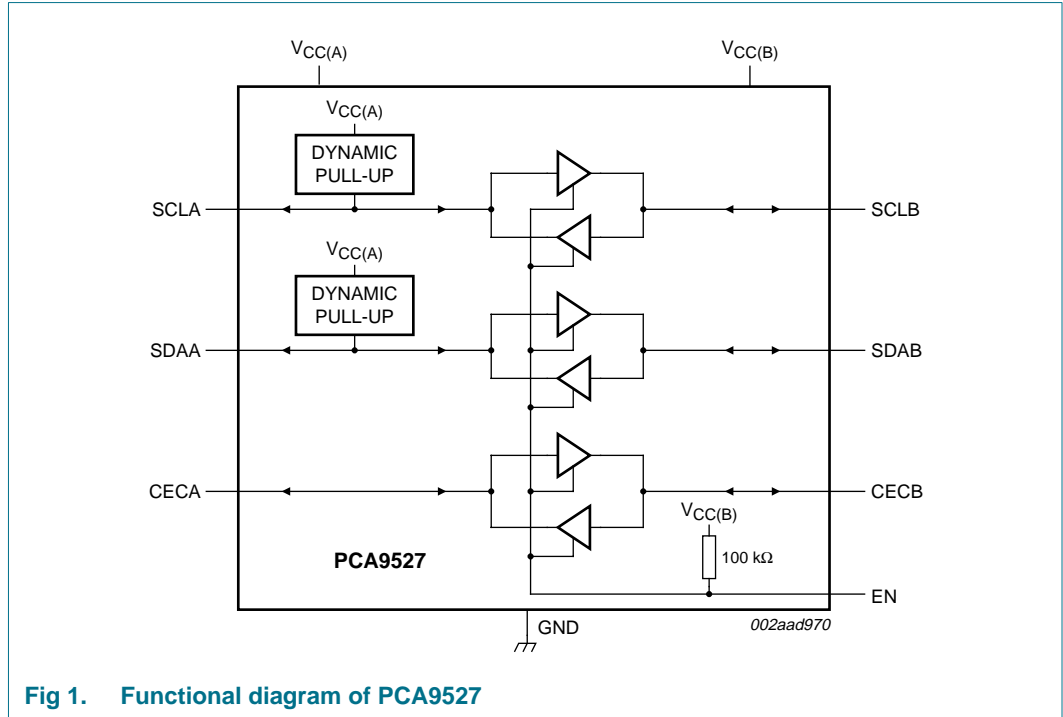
$V_{CC(A)}$

$V_{CC(B)}$

$V_{CC(A)}$

DYNAMIC PULL-UP

SCLA

SCLB

$V_{CC(A)}$

DYNAMIC PULL-UP

SDAA

SDAB

CECA

CECB

$V_{CC(B)}$

100 kΩ

PCA9527

EN

GND

002aad970

Fig 1. Functional diagram of PCA9527